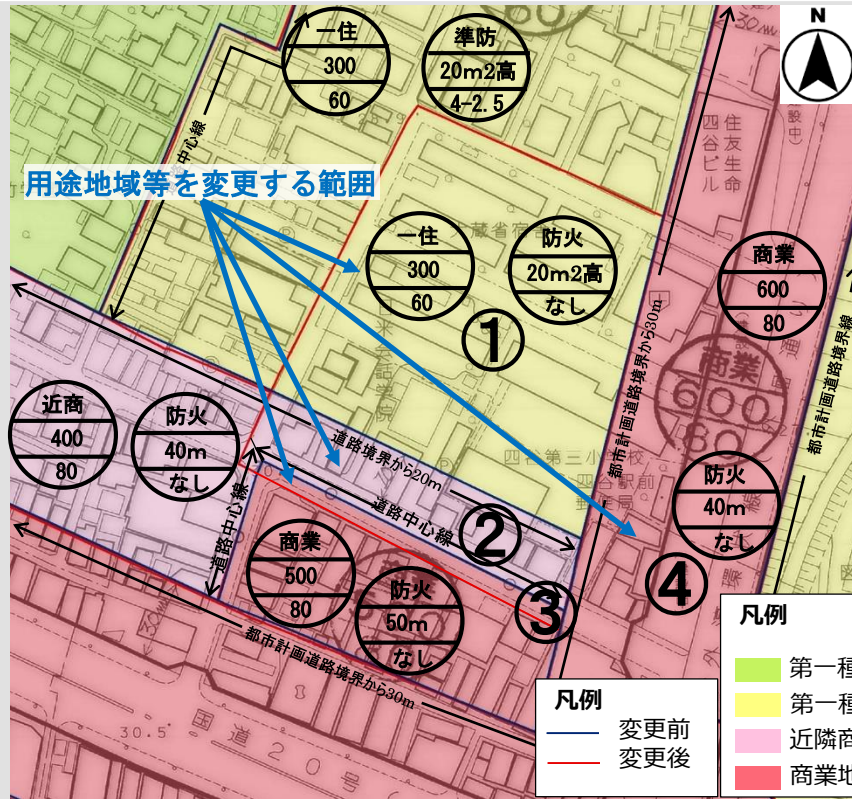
N

一住
300
60

準防
20m2高
4-2.5

中心線

住友生命
四谷ビル

用途地域等を変更する範囲

一住
300
60

防火
20m2高
なし

①

商業
600
80

都市計画道路境界から30m

都市計画道路境界線

近商
400
80

防火
40m
なし

道路境界から20m

四谷第三小学校

道路中心線

②

道路中心線

防火
40m
なし

商業
500
80

防火
50m
なし

③

④

都市計画道路境界から30m

国道20号

30.5

凡例
変更前
変更後

凡例
第一種
第一種
近隣商
商業地